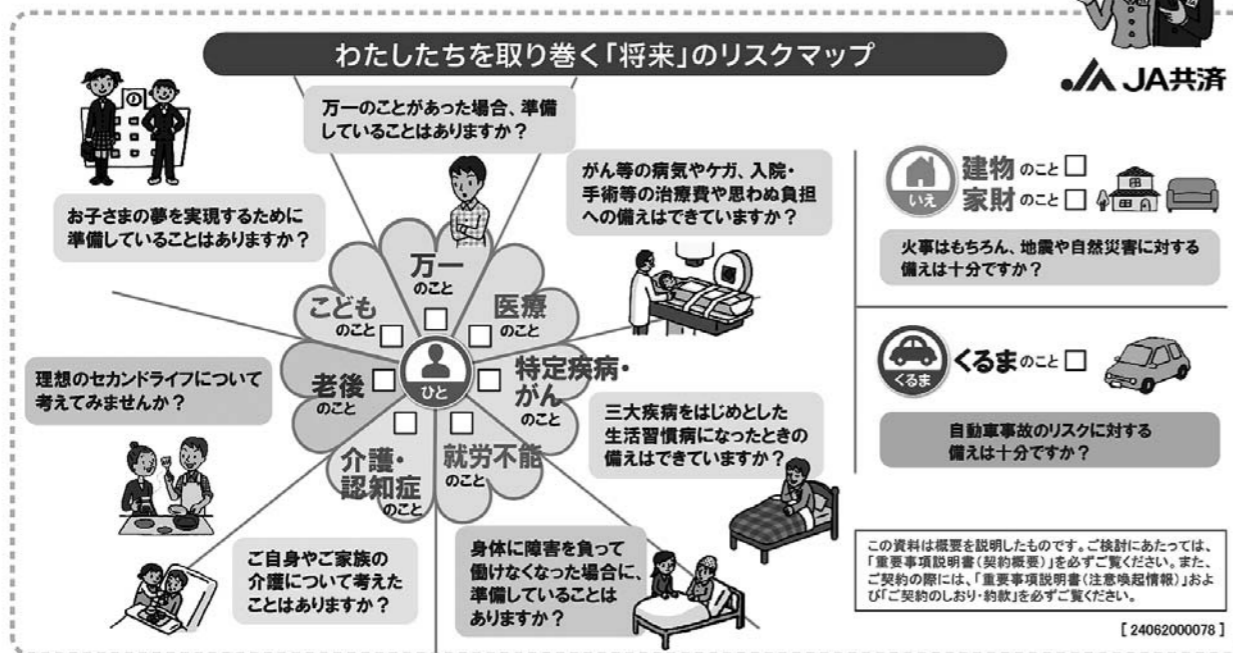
わたしたちを取り巻く「将来」のリスクマップ

JA共済

万一のことがあった場合、準備していることはありますか？

がん等の病気やケガ、入院・手術等の治療費や思わぬ負担への備えはできていますか？

お子さまの夢を実現するために準備していることはありますか？

万一のこと □
こどものこと □
医療のこと □
老後のこと □
ひと
特定疾病・がんのこと □
介護・認知症のこと □
就労不能のこと □

理想のセカンドライフについて考えてみませんか？

三大疾病をはじめとした生活習慣病になったときの備えはできていますか？

ご自身やご家族の介護について考えたことはありますか？

身体に障害を負って働けなくなった場合に、準備していることはありますか？

いえ
建物のこと □
家財のこと □

火事はもちろん、地震や自然災害に対する備えは十分ですか？

くるま
くるまのこと □

自動車事故のリスクに対する備えは十分ですか？

この資料は概要を説明したものです。ご検討にあたっては、「重要事項説明書（契約概要）」を必ずご覧ください。また、ご契約の際には、「重要事項説明書（注意喚起情報）」および「ご契約のしおり・約款」を必ずご覧ください。

［24062000078］